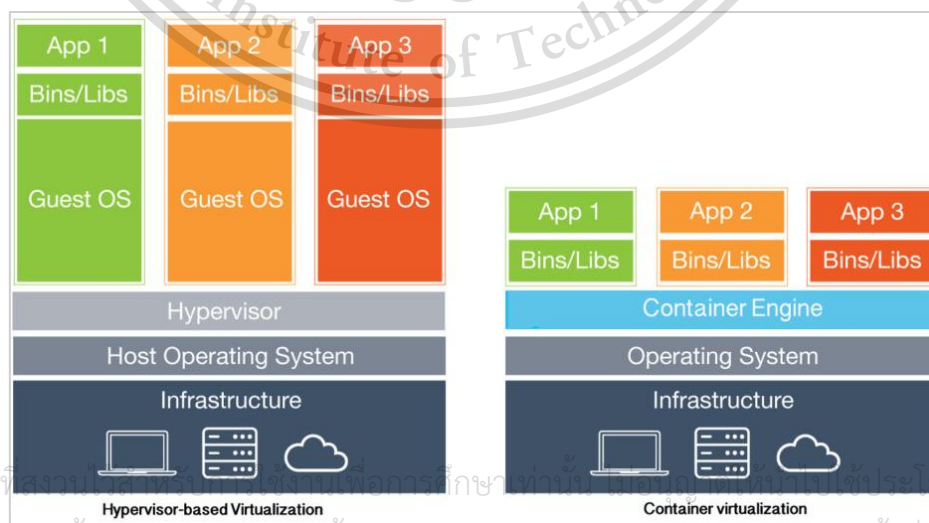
Institute of Techno

App 1
Bins/Libs
Guest OS

App 2
Bins/Libs
Guest OS

App 3
Bins/Libs
Guest OS

Hypervisor
Host Operating System
Infrastructure

Hypervisor-based Virtualization

App 1
Bins/Libs

App 2
Bins/Libs

App 3
Bins/Libs

Container Engine
Operating System
Infrastructure

Container virtualization

ที่สงวนไว้สำหรับการใช้งานเพื่อการศึกษาเท่านั้น ไม่อนุญาตให้นำไปใช้ประโ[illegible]